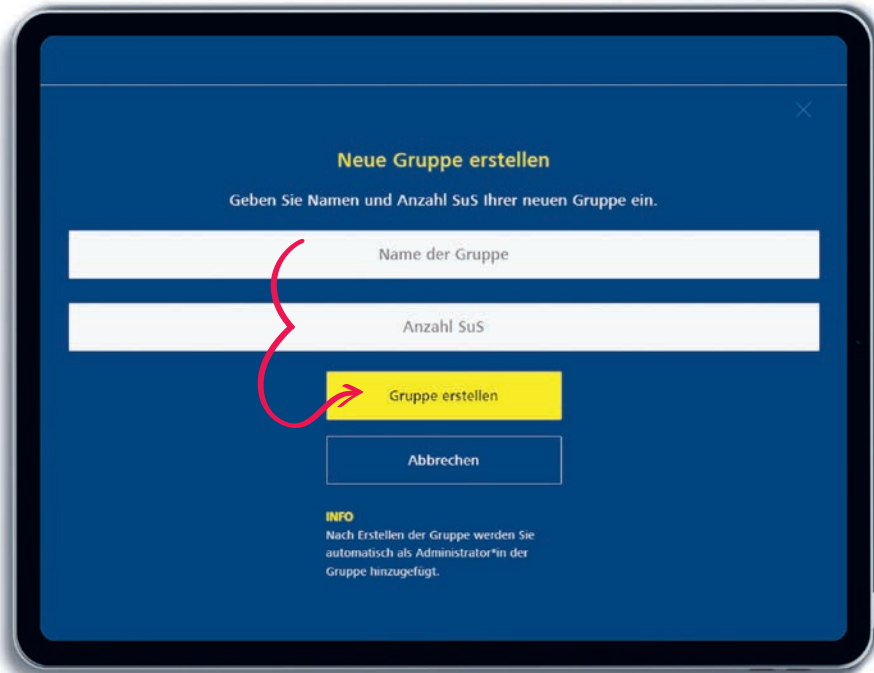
×

Neue Gruppe erstellen

Geben Sie Namen und Anzahl SuS Ihrer neuen Gruppe ein.

Name der Gruppe

Anzahl SuS

Gruppe erstellen

Abbrechen

INFO
Nach Erstellen der Gruppe werden Sie automatisch als Administrator*in der Gruppe hinzugefügt.